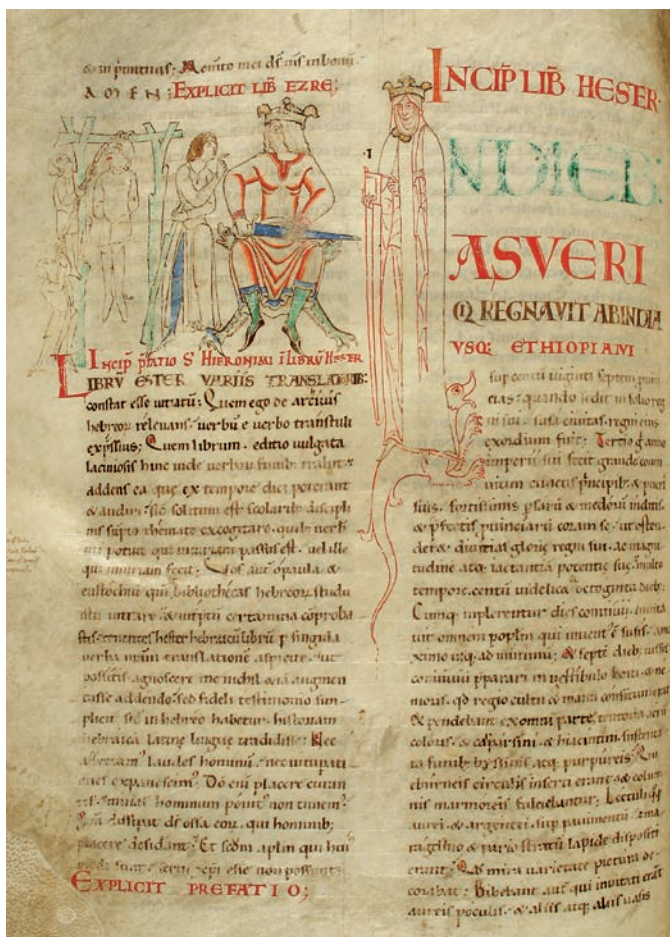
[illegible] pontifices; Memento mei deus meus in bonum. AMEN. EXPLICIT LIB EZRE;

INCIP PFATIO S HIERONIMI I LIBRU HESTER

LIBRU ESTER VARIIS TRANSLATORIB: constat esse uitiatū; Quem ego de archiuis hebreor releuans: uerbū e uerbo transtuli expressius; Quem librum. editio uulgata laciniosis hinc inde uerborum funib: trahit. addens ea que ex tempore dici poterant & audiri: sicut solitum est scolaribus disciplinis sumpto themate excogitare. quib uerbis uti potuit qui iniuriam passus est. uel ille qui iniuriam fecit; Vos aut o paula & eustochiu quia bibliothecas hebreor studuistis intrare: & interpretum certamina comprobastis: tenentes hester hebraicu librū p singula uerba nrām translationē aspicite: ut possitis agnoscere me nichil etiā augmentasse addendo: sed fideli testimonio simpliciter sic in hebreo habetur: historiam hebraicā latine lingue tradidisse; Nec affectam laudes hominum. nec uituperationes expauescimus; Deo enī placere curantes: minas hominum penitus non timemus; quia dissipat deus ossa eoru. qui hominib: placere desiderant. Et scdm aplm qui huiusmodi sunt: serui xpi esse non possunt;

EXPLICIT PREFATIO;

INCIP LIB HESTER

IN DIEB

ASVERI

QI REGNAVIT AB INDIA

VSQ; ETHIOPIAM

sup centū uiginti septem prouincias; quando sedit in solio regni sui. sacta ciuitas regni eius exordium fuit; Tertio igitur anno imperii sui fecit grande conuiuium cunctis principib: & pueris suis. fortissimis persarū & medorū inclitis. & prefectis prouinciarū coram se. ut ostenderet diuitias glorię regni sui. ac magnitudine atq; iactantia potentie sue multo tempore. centū uidelicet & octoginta dieb; Cumq; implerentur dies conuiuii. inuitauit omnem populū qui inuentus est in susis: a maximo usq; ad minimum; & septē dieb: iussit conuiuium pparari in uestibulo horti & nemoris. qd regio cultu & manu consitum erat; Et pendebant ex omni parte tentoria aerii coloris. & carpasini. ac iacinctini. sustentata funib: bissinis. atq; purpureis. qui eburneis circulis inserti erant. & columnis marmoreis fulciebantur; Lectuli quoq; aurei & argentei. sup pauimentū smaragdino & pario strato lapide dispositi erant; Quod mira uarietate pictura decorabat; Bibebant aut qui inuitati erant aureis poculis. & aliis atq; aliis uasis